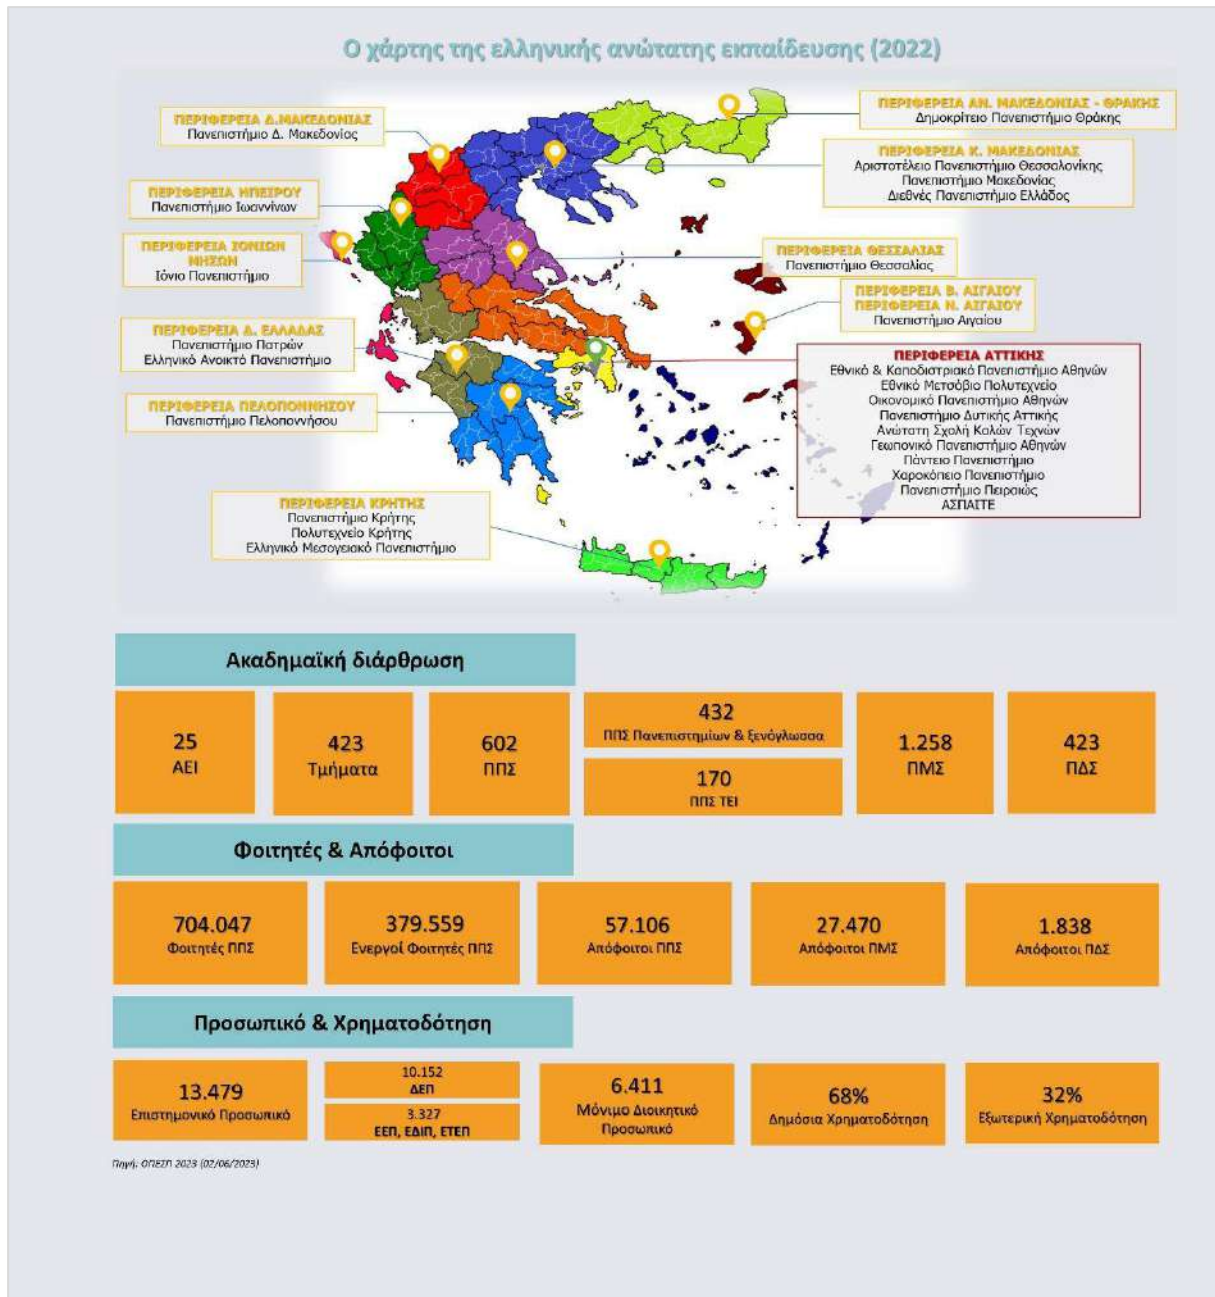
Ο χάρτης της ελληνικής ανώτατης εκπαίδευσης (2022)

ΠΕΡΙΦΕΡΕΙΑ Δ. ΜΑΚΕΔΟΝΙΑΣ
Πανεπιστήμιο Δ. Μακεδονίας

ΠΕΡΙΦΕΡΕΙΑ ΑΝ. ΜΑΚΕΔΟΝΙΑΣ - ΘΡΑΚΗΣ
Δημοκρίτειο Πανεπιστήμιο Θράκης

ΠΕΡΙΦΕΡΕΙΑ Κ. ΜΑΚΕΔΟΝΙΑΣ
Αριστοτέλειο Πανεπιστήμιο Θεσσαλονίκης
Πανεπιστήμιο Μακεδονίας
Διεθνές Πανεπιστήμιο Ελλάδος

ΠΕΡΙΦΕΡΕΙΑ ΗΠΕΙΡΟΥ
Πανεπιστήμιο Ιωαννίνων

ΠΕΡΙΦΕΡΕΙΑ ΙΟΝΙΩΝ ΝΗΣΩΝ
Ιόνιο Πανεπιστήμιο

ΠΕΡΙΦΕΡΕΙΑ ΘΕΣΣΑΛΙΑΣ
Πανεπιστήμιο Θεσσαλίας

ΠΕΡΙΦΕΡΕΙΑ Β. ΑΙΓΑΙΟΥ
ΠΕΡΙΦΕΡΕΙΑ Ν. ΑΙΓΑΙΟΥ
Πανεπιστήμιο Αιγαίου

ΠΕΡΙΦΕΡΕΙΑ Δ. ΕΛΛΑΔΑΣ
Πανεπιστήμιο Πατρών
Ελληνικό Ανοικτό Πανεπιστήμιο

ΠΕΡΙΦΕΡΕΙΑ ΑΤΤΙΚΗΣ
Εθνικό & Καποδιστριακό Πανεπιστήμιο Αθηνών
Εθνικό Μετσόβιο Πολυτεχνείο
Οικονομικό Πανεπιστήμιο Αθηνών
Πανεπιστήμιο Δυτικής Αττικής
Ανώτατη Σχολή Καλών Τεχνών
Γεωπονικό Πανεπιστήμιο Αθηνών
Πάντειο Πανεπιστήμιο
Χαροκόπειο Πανεπιστήμιο
Πανεπιστήμιο Πειραιώς
ΑΣΠΑΙΤΕ

ΠΕΡΙΦΕΡΕΙΑ ΠΕΛΟΠΟΝΝΗΣΟΥ
Πανεπιστήμιο Πελοποννήσου

ΠΕΡΙΦΕΡΕΙΑ ΚΡΗΤΗΣ
Πανεπιστήμιο Κρήτης
Πολυτεχνείο Κρήτης
Ελληνικό Μεσογειακό Πανεπιστήμιο

Ακαδημαϊκή διάρθρωση

25
ΑΕΙ

423
Τμήματα

602
ΠΠΣ

432
ΠΠΣ Πανεπιστημίων & ξενόγλωσσα

170
ΠΠΣ ΤΕΙ

1.258
ΠΜΣ

423
ΠΔΣ

Φοιτητές & Απόφοιτοι

704.047
Φοιτητές ΠΠΣ

379.559
Ενεργοί Φοιτητές ΠΠΣ

57.106
Απόφοιτοι ΠΠΣ

27.470
Απόφοιτοι ΠΜΣ

1.838
Απόφοιτοι ΠΔΣ

Προσωπικό & Χρηματοδότηση

13.479
Επιστημονικό Προσωπικό

10.152
ΔΕΠ

3.327
ΕΕΠ, ΕΔΙΠ, ΕΤΕΠ

6.411
Μόνιμο Διοικητικό Προσωπικό

68%
Δημόσια Χρηματοδότηση

32%
Εξωτερική Χρηματοδότηση

Πηγή: ΟΠΕΣΠ 2023 (02/06/2023)